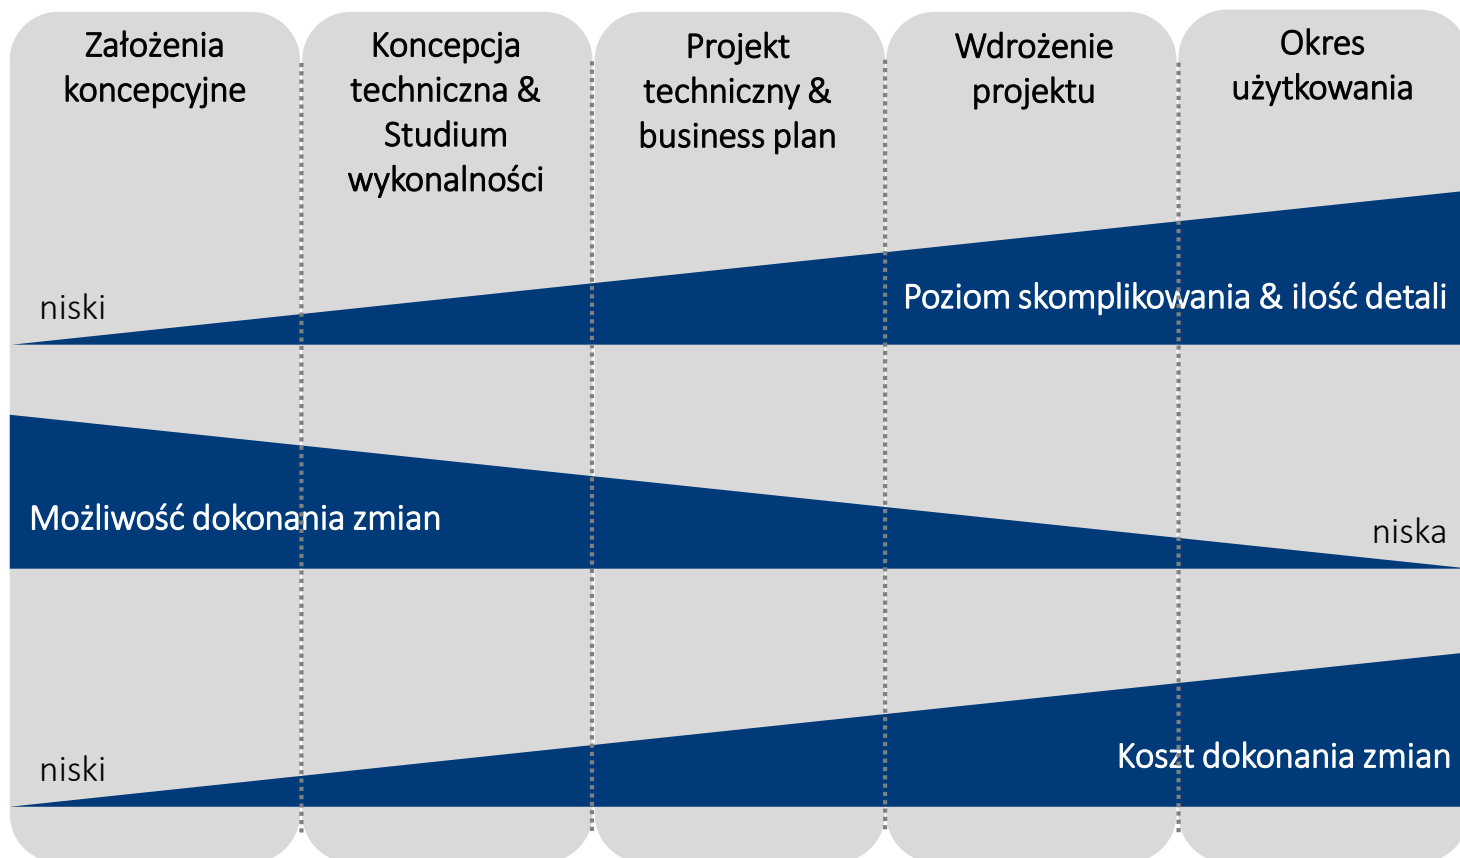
Założenia koncepcyjne

Koncepcja techniczna & Studium wykonalności

Projekt techniczny & business plan

Wdrożenie projektu

Okres użytkowania

niski

Poziom skomplikowania & ilość detali

Możliwość dokonania zmian

niska

niski

Koszt dokonania zmian